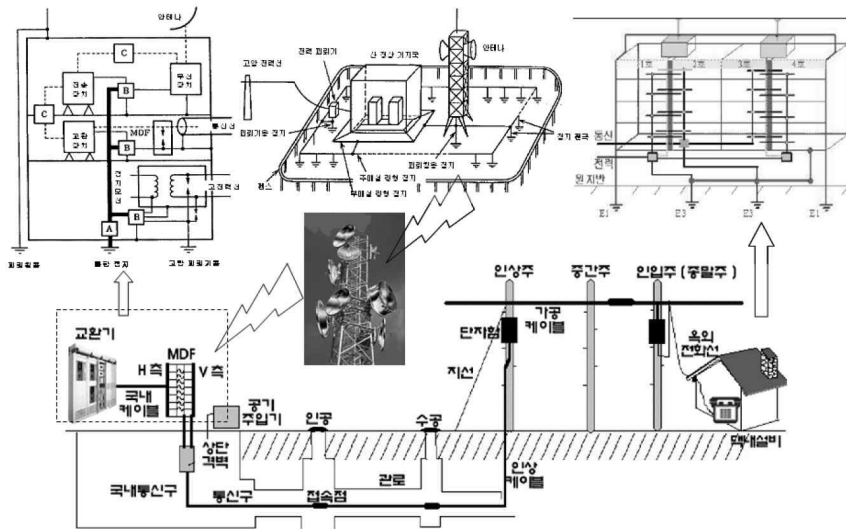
안테나
C
전송 장치
무선 장치
C
B
교환 장치
MDF
B
통신선
전기 설비
고압전력선
B
A
피뢰침용
통합 접지
고압 피뢰기용
전력 피뢰기
전 장비 기지국
안테나
고압 전력선
피뢰기용 접지
접지 전극
피뢰침용 접지
주 메쉬 망형 접지
보조메쉬 망형 접지
펜스
1호
2호
3호
4호
통신
전력
원지반
E1
E3
E3
E1
교환기
MDF
H 측
V 측
국내 케이블
공기 주입기
상단 격벽
인공
수공
인상주
중간주
인입주 (종말주)
단자함
가공 케이블
지선
옥외 전화선
댁내설비
인상 케이블
관로
국내통신구
통신구
접속점